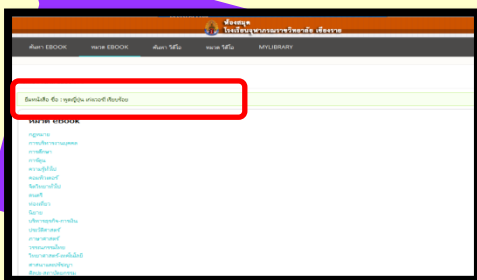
ห้องสมุด
โรงเรียนจุฬาภรณราชวิทยาลัย เชียงราย

ค้นหา EBOOK
หมวด EBOOK
ค้นหา วีดีโอ
หมวด วีดีโอ
MYLIBRARY

ยืมหนังสือ ชื่อ : ทุตญี่ปุ่น เคลวอร์ท เชียงร้อย

หมวด EBOOK

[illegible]
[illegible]
การศึกษา
การเมือง
ความรู้ทั่วไป
คอมพิวเตอร์
จิตวิทยาทั่วไป
ดนตรี
ท่องเที่ยว
นิยาย
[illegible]
ประวัติศาสตร์
ภาษาศาสตร์
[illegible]
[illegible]
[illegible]
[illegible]